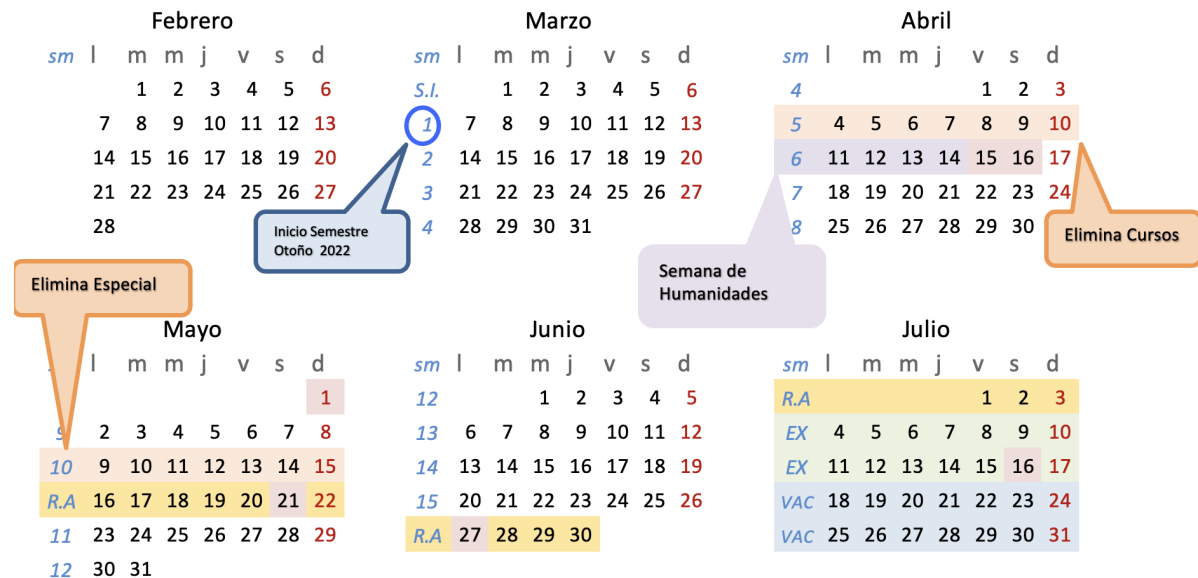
Febrero

| sm | l | m | m | j | v | s | d |
|---|---|---|---|---|---|---|---|
| | | 1 | 2 | 3 | 4 | 5 | 6 |
| | 7 | 8 | 9 | 10 | 11 | 12 | 13 |
| | 14 | 15 | 16 | 17 | 18 | 19 | 20 |
| | 21 | 22 | 23 | 24 | 25 | 26 | 27 |
| | 28 | | | | | | |

Marzo

| sm | l | m | m | j | v | s | d |
|---|---|---|---|---|---|---|---|
| S.I. | | 1 | 2 | 3 | 4 | 5 | 6 |
| 1 | 7 | 8 | 9 | 10 | 11 | 12 | 13 |
| 2 | 14 | 15 | 16 | 17 | 18 | 19 | 20 |
| 3 | 21 | 22 | 23 | 24 | 25 | 26 | 27 |
| 4 | 28 | 29 | 30 | 31 | | | |

Inicio Semestre Otoño 2022

Abril

| sm | l | m | m | j | v | s | d |
|---|---|---|---|---|---|---|---|
| 4 | | | | | 1 | 2 | 3 |
| 5 | 4 | 5 | 6 | 7 | 8 | 9 | 10 |
| 6 | 11 | 12 | 13 | 14 | 15 | 16 | 17 |
| 7 | 18 | 19 | 20 | 21 | 22 | 23 | 24 |
| 8 | 25 | 26 | 27 | 28 | 29 | 30 | |

Elimina Cursos

Semana de Humanidades

Elimina Especial

Mayo

| sm | l | m | m | j | v | s | d |
|---|---|---|---|---|---|---|---|
| | | | | | | | 1 |
| 9 | 2 | 3 | 4 | 5 | 6 | 7 | 8 |
| 10 | 9 | 10 | 11 | 12 | 13 | 14 | 15 |
| R.A | 16 | 17 | 18 | 19 | 20 | 21 | 22 |
| 11 | 23 | 24 | 25 | 26 | 27 | 28 | 29 |
| 12 | 30 | 31 | | | | | |

Junio

| sm | l | m | m | j | v | s | d |
|---|---|---|---|---|---|---|---|
| 12 | | | 1 | 2 | 3 | 4 | 5 |
| 13 | 6 | 7 | 8 | 9 | 10 | 11 | 12 |
| 14 | 13 | 14 | 15 | 16 | 17 | 18 | 19 |
| 15 | 20 | 21 | 22 | 23 | 24 | 25 | 26 |
| R.A | 27 | 28 | 29 | 30 | | | |

Julio

| sm | l | m | m | j | v | s | d |
|---|---|---|---|---|---|---|---|
| R.A | | | | | 1 | 2 | 3 |
| EX | 4 | 5 | 6 | 7 | 8 | 9 | 10 |
| EX | 11 | 12 | 13 | 14 | 15 | 16 | 17 |
| VAC | 18 | 19 | 20 | 21 | 22 | 23 | 24 |
| VAC | 25 | 26 | 27 | 28 | 29 | 30 | 31 |